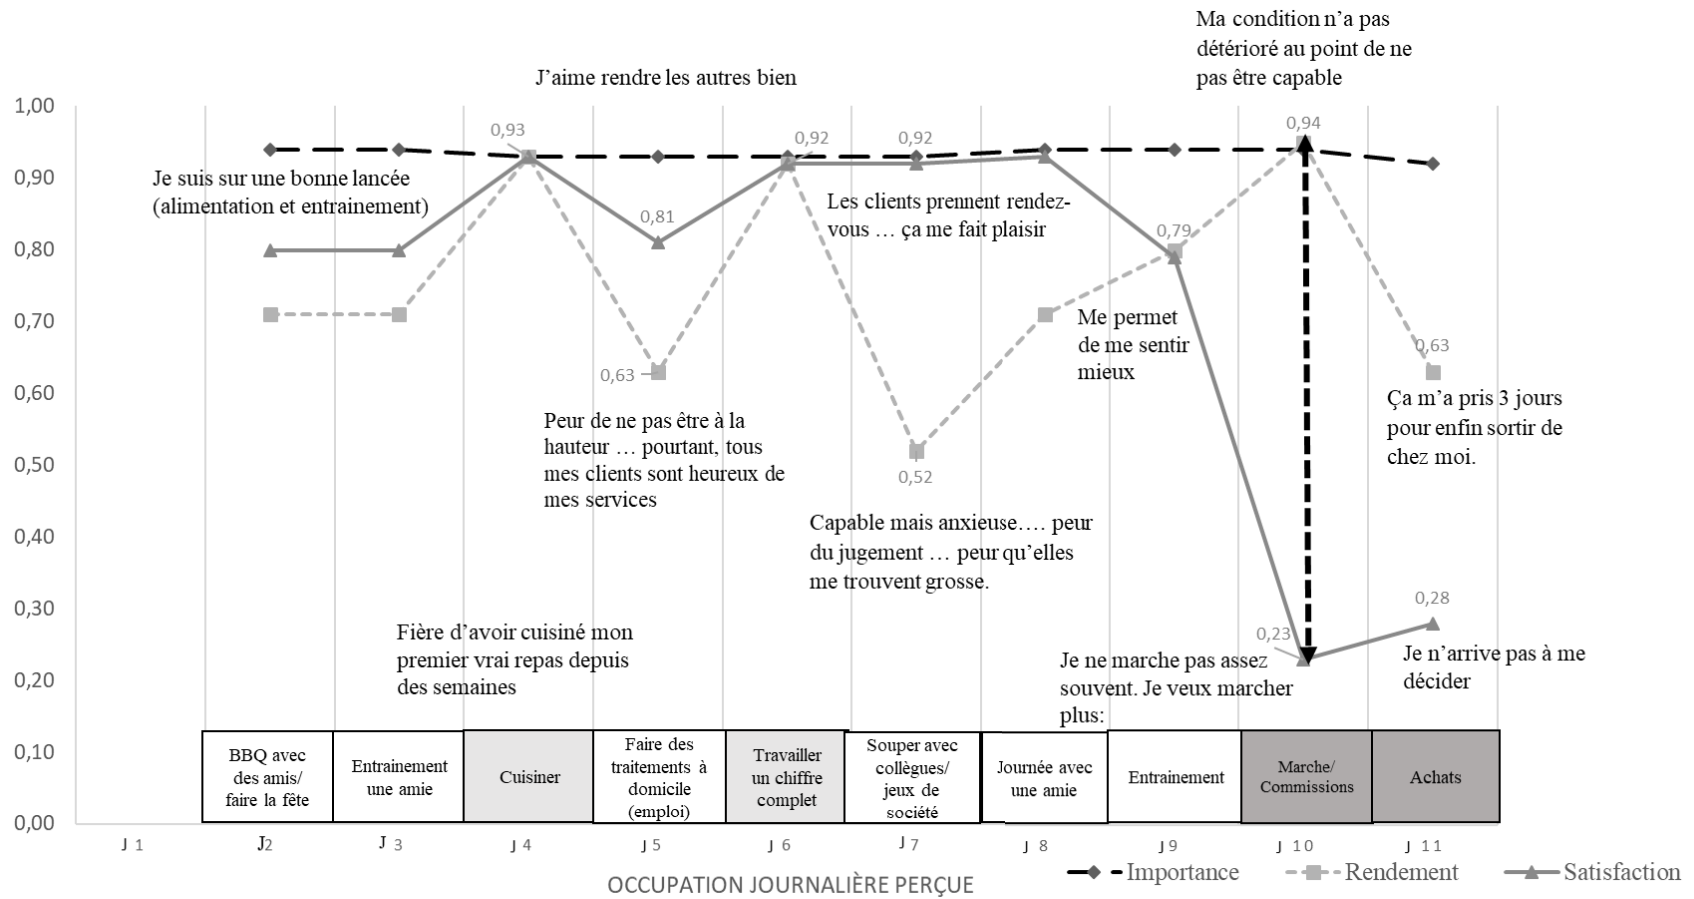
Ma condition n'a pas détérioré au point de ne pas être capable

J'aime rendre les autres bien

1,00
0,90
0,80
0,70
0,60
0,50
0,40
0,30
0,20
0,10
0,00

0,93
0,92
0,92
0,94

Je suis sur une bonne lancée (alimentation et entrainement)

0,81

Les clients prennent rendez-vous … ça me fait plaisir

0,79

Me permet de me sentir mieux

0,63

0,63

Ça m'a pris 3 jours pour enfin sortir de chez moi.

Peur de ne pas être à la hauteur … pourtant, tous mes clients sont heureux de mes services

0,52

Capable mais anxieuse…. peur du jugement … peur qu'elles me trouvent grosse.

0,28

Fière d'avoir cuisiné mon premier vrai repas depuis des semaines

0,23

Je ne marche pas assez souvent. Je veux marcher plus:

Je n'arrive pas à me décider

| BBQ avec des amis/ faire la fête | Entrainement une amie | Cuisiner | Faire des traitements à domicile (emploi) | Travailler un chiffre complet | Souper avec collègues/ jeux de société | Journée avec une amie | Entrainement | Marche/ Commissions | Achats |
|---|---|---|---|---|---|---|---|---|---|

J 1 J2 J 3 J 4 J 5 J 6 J 7 J 8 J 9 J 10 J 11

OCCUPATION JOURNALIÈRE PERÇUE

Importance Rendement Satisfaction